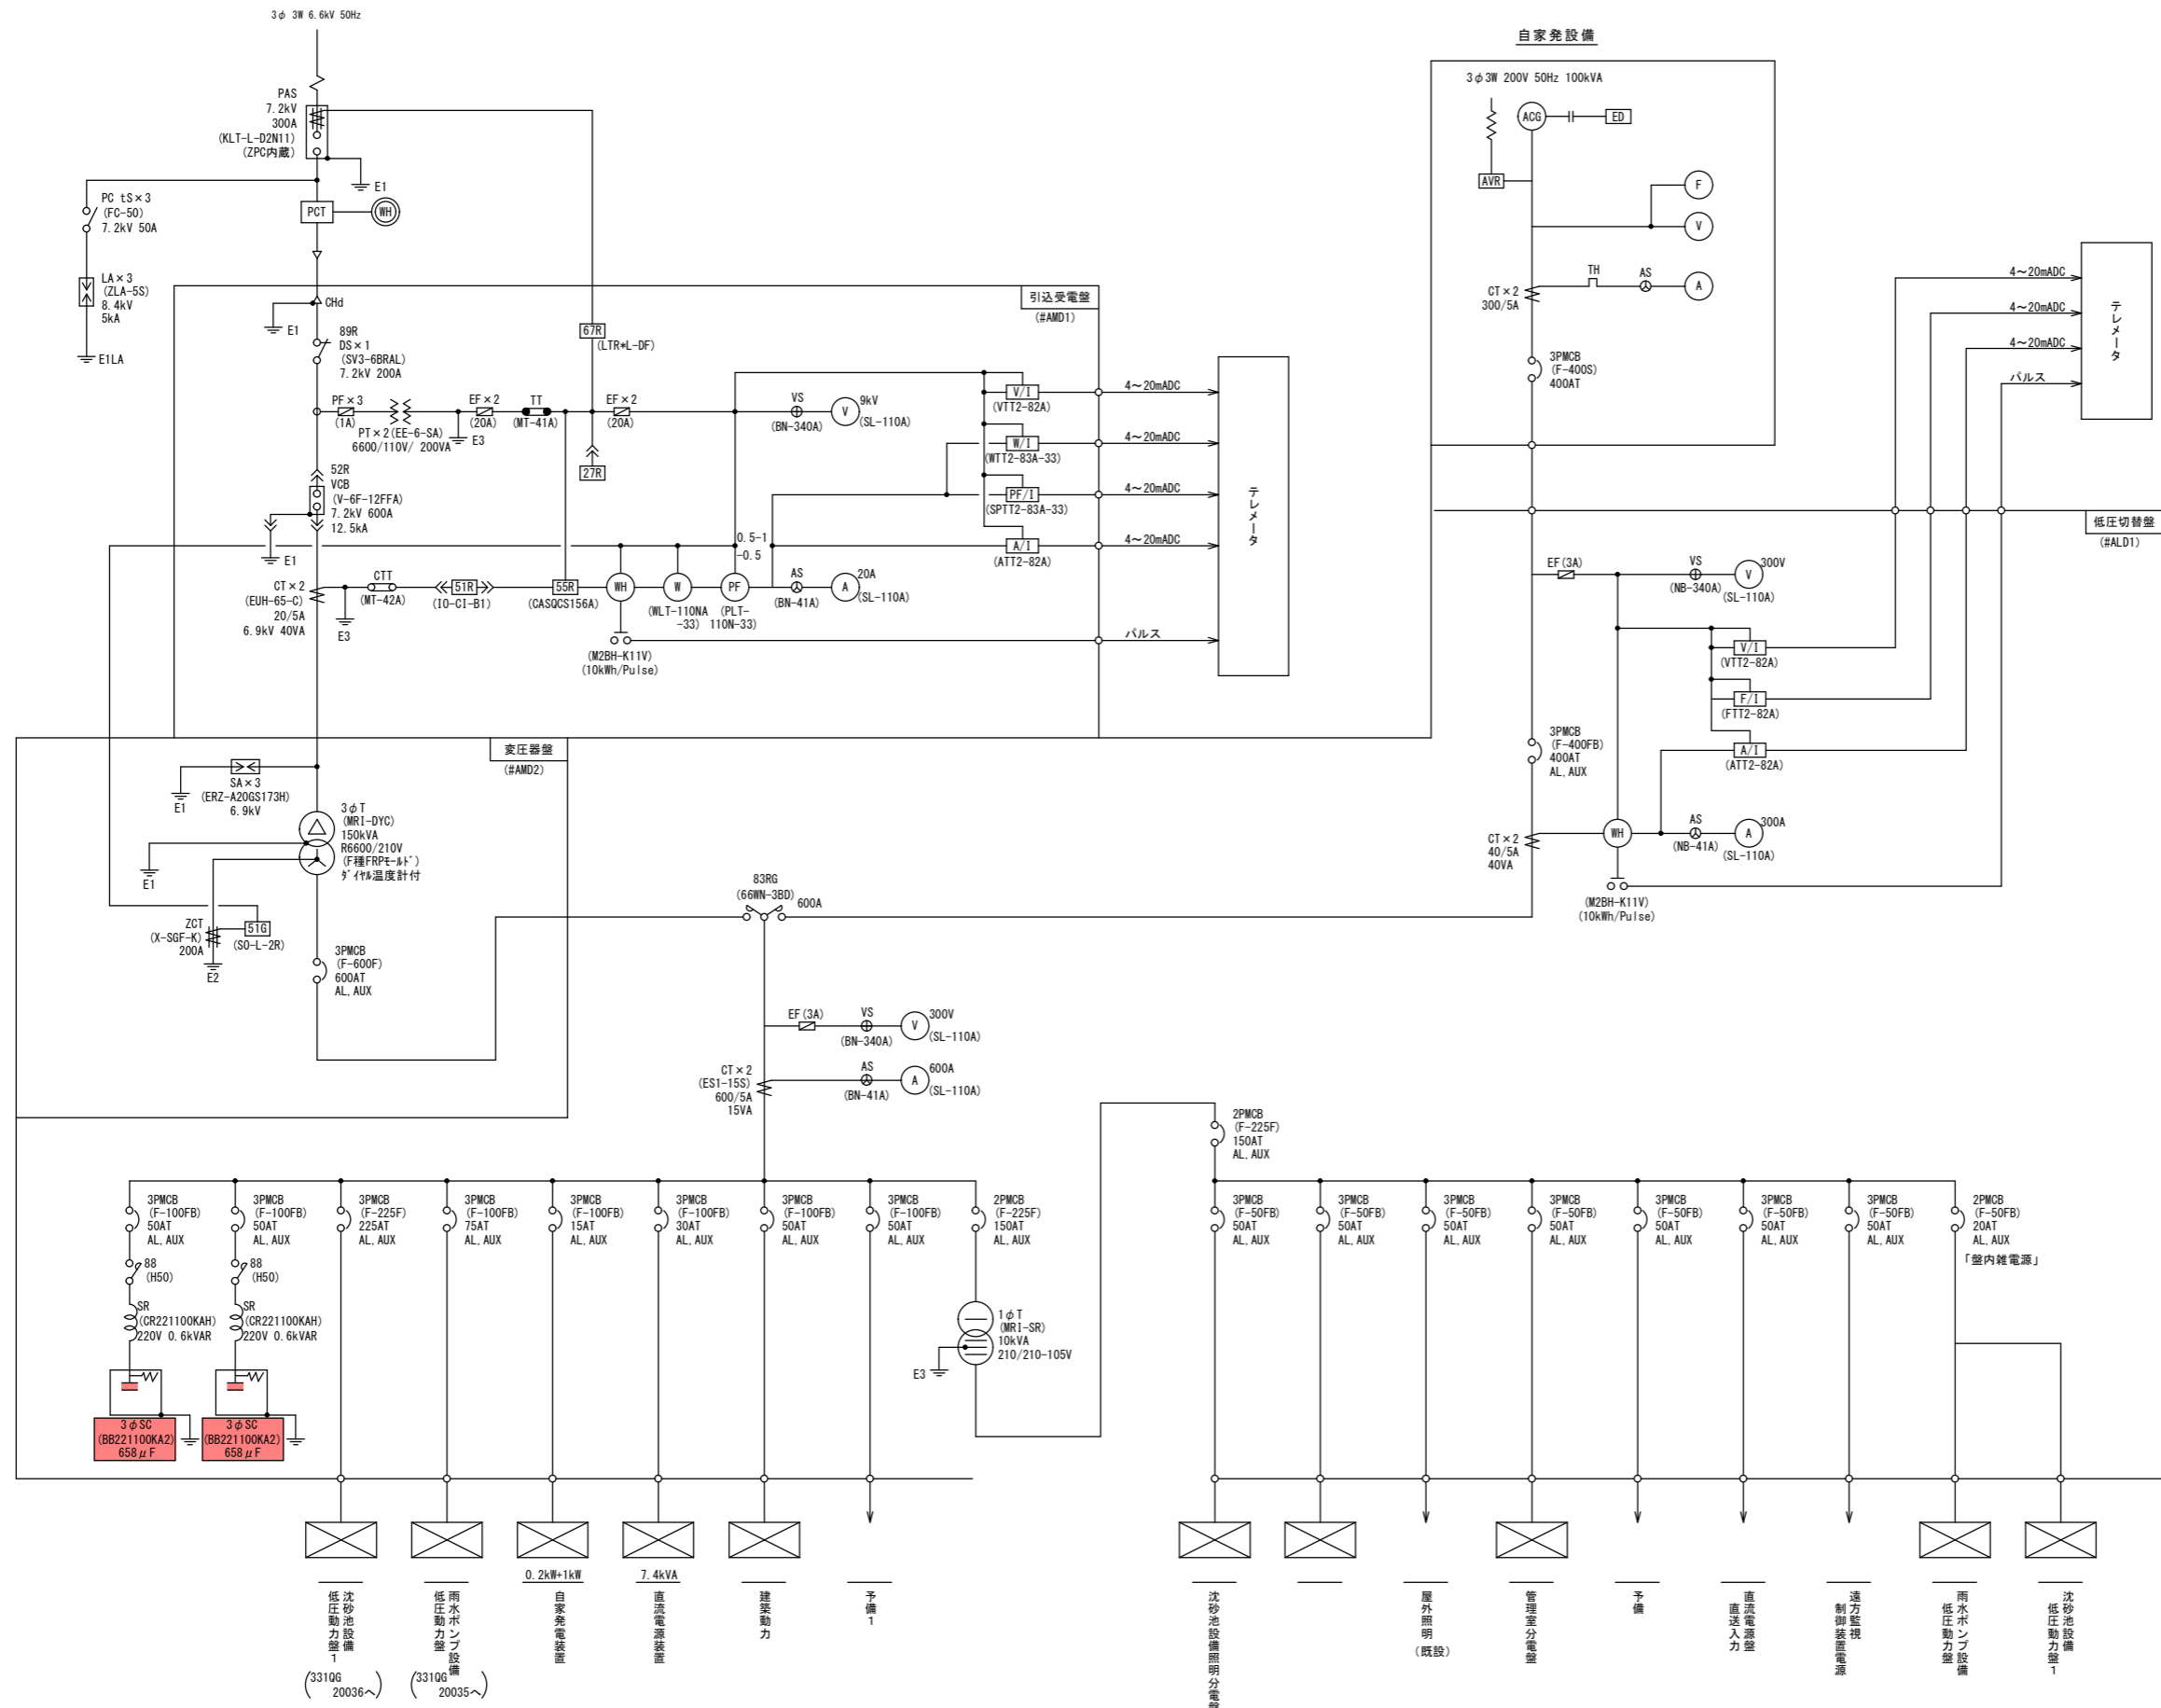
3φ 3W 6.6kV 50Hz

自家発設備

3φ3W 200V 50Hz 100kVA

ACG
ED
AVR
F
V
CT×2
300/5A
TH
AS
A
3PMCB
(F-400S)
400AT

PAS
7.2kV
300A
(KLT-L-D2N11)
(ZPC内蔵)
E1
PC tS×3
(FC-50)
7.2kV 50A
PCT
WH
LA×3
(ZLA-5S)
8.4kV
5kA
E1LA

引込受電盤
(#AMD1)
CHd
E1
89R
DS×1
(SV3-6BRAL)
7.2kV 200A
67R
(LTR*L-DF)
PF×3
(1A)
PT×2(EE-6-SA)
6600/110V/ 200VA
EF×2
(20A)
E3
TT
(MT-41A)
EF×2
(20A)
27R
VS
(BN-340A)
V
9kV
(SL-110A)
V/I
(VTT2-82A)
W/I
(WTT2-83A-33)
PF/I
(SPTT2-83A-33)
A/I
(ATT2-82A)
4~20mADC
4~20mADC
4~20mADC
4~20mADC
パルス
テレメータ
52R
VCB
(V-6F-12FFA)
7.2kV 600A
12.5kA
E1
0.5-1
-0.5
CT×2
(EUH-65-C)
20/5A
6.9kV 40VA
CTT
(MT-42A)
E3
51R
(IO-CI-B1)
55R
(CASQCS156A)
WH
W
(WLT-110NA-33)
PF
(PLT-110N-33)
AS
(BN-41A)
A
20A
(SL-110A)
(M2BH-K11V)
(10kWh/Pulse)

4~20mADC
4~20mADC
4~20mADC
パルス
テレメータ
低圧切替盤
(#ALD1)
EF(3A)
VS
(NB-340A)
V
300V
(SL-110A)
V/I
(VTT2-82A)
F/I
(FTT2-82A)
A/I
(ATT2-82A)
3PMCB
(F-400FB)
400AT
AL,AUX
CT×2
40/5A
40VA
WH
AS
(NB-41A)
A
300A
(SL-110A)
(M2BH-K11V)
(10kWh/Pulse)

変圧器盤
(#AMD2)
SA×3
(ERZ-A20GS173H)
6.9kV
E1
3φT
(MRI-DYC)
150kVA
R6600/210V
(F種FRPﾓｰﾙﾄﾞ)
ﾀﾞｲﾔﾙ温度計付
E1
ZCT
(X-SGF-K)
200A
E2
51G
(SO-L-2R)
3PMCB
(F-600F)
600AT
AL,AUX
83RG
(66WN-3BD)
600A
EF(3A)
VS
(BN-340A)
V
300V
(SL-110A)
CT×2
(ES1-15S)
600/5A
15VA
AS
(BN-41A)
A
600A
(SL-110A)

3PMCB (F-100FB) 50AT AL,AUX
88 (H50)
SR (CR221100KAH) 220V 0.6kVAR
3φSC (BB221100KA2) 658μF
3PMCB (F-100FB) 50AT AL,AUX
88 (H50)
SR (CR221100KAH) 220V 0.6kVAR
3φSC (BB221100KA2) 658μF
3PMCB (F-225F) 225AT AL,AUX
3PMCB (F-100FB) 75AT AL,AUX
3PMCB (F-100FB) 15AT AL,AUX
3PMCB (F-100FB) 30AT AL,AUX
3PMCB (F-100FB) 50AT AL,AUX
3PMCB (F-100FB) 50AT AL,AUX
2PMCB (F-225F) 150AT AL,AUX
1φT (MRI-SR) 10kVA 210/210-105V
E3
2PMCB (F-225F) 150AT AL,AUX
3PMCB (F-50FB) 50AT AL,AUX
3PMCB (F-50FB) 50AT AL,AUX
3PMCB (F-50FB) 50AT AL,AUX
3PMCB (F-50FB) 50AT AL,AUX
3PMCB (F-50FB) 50AT AL,AUX
3PMCB (F-50FB) 50AT AL,AUX
3PMCB (F-50FB) 50AT AL,AUX
2PMCB (F-50FB) 20AT AL,AUX
「盤内雑電源」

沈砂池設備低圧動力盤1 (331QG 20036へ)
雨水ポンプ設備低圧動力盤 (331QG 20035へ)
0.2kW+1kW 自家発電装置
7.4kVA 直流電源装置
建築動力
予備1
沈砂池設備照明分電盤
屋外照明 (既設)
管理室分電盤
予備
直流電源直送入力
遠方監視制御装置電源
雨水ポンプ設備低圧動力盤
沈砂池設備低圧動力盤1